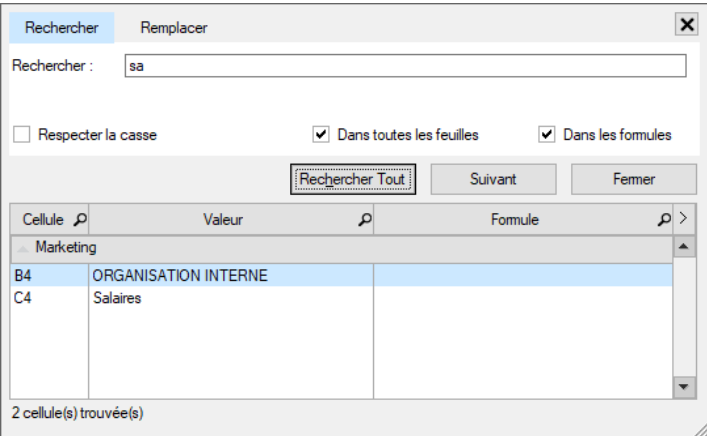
Rechercher Remplacer

Rechercher : sa

Respecter la casse
Dans toutes les feuilles
Dans les formules

Rechercher Tout Suivant Fermer

| Cellule | Valeur | Formule |
|---|---|---|
| Marketing | | |
| B4 | ORGANISATION INTERNE | |
| C4 | Salaires | |

2 cellule(s) trouvée(s)